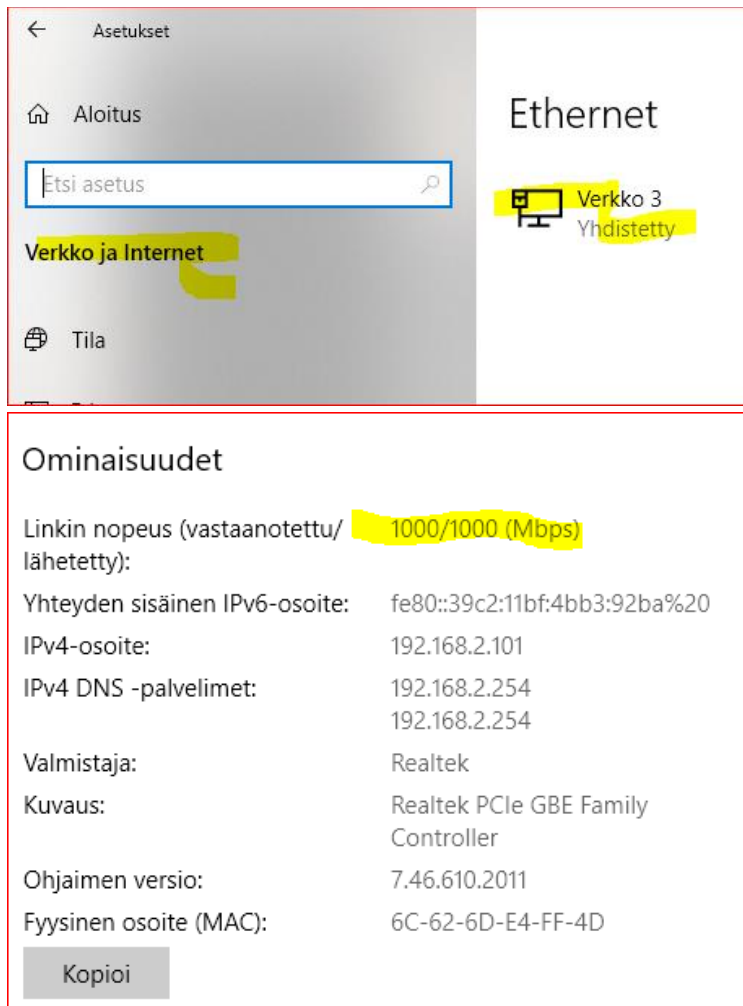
Asetukset

Aloitus

Etsi asetus

Verkko ja Internet

Tila

Ethernet

Verkko 3
Yhdistetty

Ominaisuudet

| | |
|---|---|
| Linkin nopeus (vastaanotettu/ lähetetty): | 1000/1000 (Mbps) |
| Yhteyden sisäinen IPv6-osoite: | fe80::39c2:11bf:4bb3:92ba%20 |
| IPv4-osoite: | 192.168.2.101 |
| IPv4 DNS -palvelimet: | 192.168.2.254 192.168.2.254 |
| Valmistaja: | Realtek |
| Kuvaus: | Realtek PCIe GBE Family Controller |
| Ohjaimen versio: | 7.46.610.2011 |
| Fyysinen osoite (MAC): | 6C-62-6D-E4-FF-4D |

Kopioi